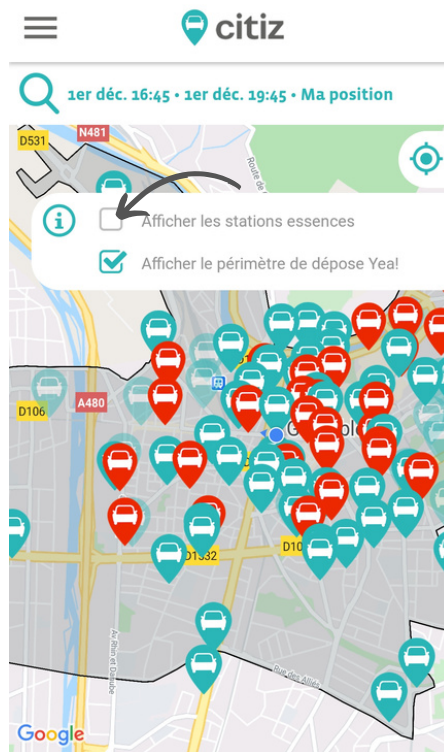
citiz

1er déc. 16:45 • 1er déc. 19:45 • Ma position

D531
N481
Route de

Afficher les stations essences

Afficher le périmètre de dépose Yea!

D106
A480
Gr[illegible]ol
D1532
D10
Av. Rhin et Danube
Rue des Alliés

Google